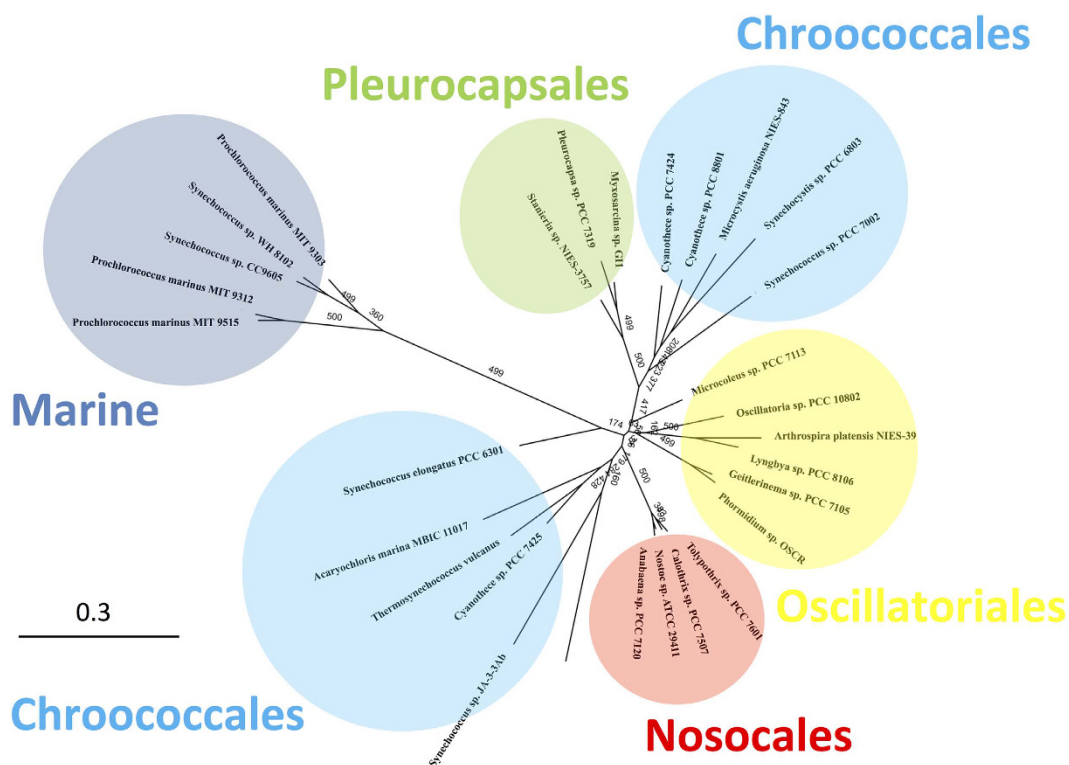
Chroococcales

Pleurocapsales

Prochlorococcus marinus MIT 9303
Synechococcus sp. WH 8102
Synechococcus sp. CC9605
Prochlorococcus marinus MIT 9312
Prochlorococcus marinus MIT 9515

499
360
500

Marine

499

Pleurocapsa sp. PCC 7319
Stanieria sp. NIES-3757
Myxosarcina sp. GI1

499
500

Cyanothece sp. PCC 7424
Cyanothece sp. PCC 8801
Microcystis aeruginosa NIES-843
Synechocystis sp. PCC 6803
Synechococcus sp. PCC 7002

208
377

Microcoleus sp. PCC 7113
Oscillatoria sp. PCC 10802
Arthrospira platensis NIES-39
Lyngbya sp. PCC 8106
Geitlerinema sp. PCC 7105
Phormidium sp. OSCR

417
174
500
499

Synechococcus elongatus PCC 6301
Acaryochloris marina MBIC 11017
Thermosynechococcus vulcanus
Cyanothece sp. PCC 7425
Synechococcus sp. JA-3-3Ab

428
500

Tolypothrix sp. PCC 7601
Calothrix sp. PCC 7507
Nostoc sp. ATCC 29411
Anabaena sp. PCC 7120

0.3

Oscillatoriales

Chroococcales

Nosocales